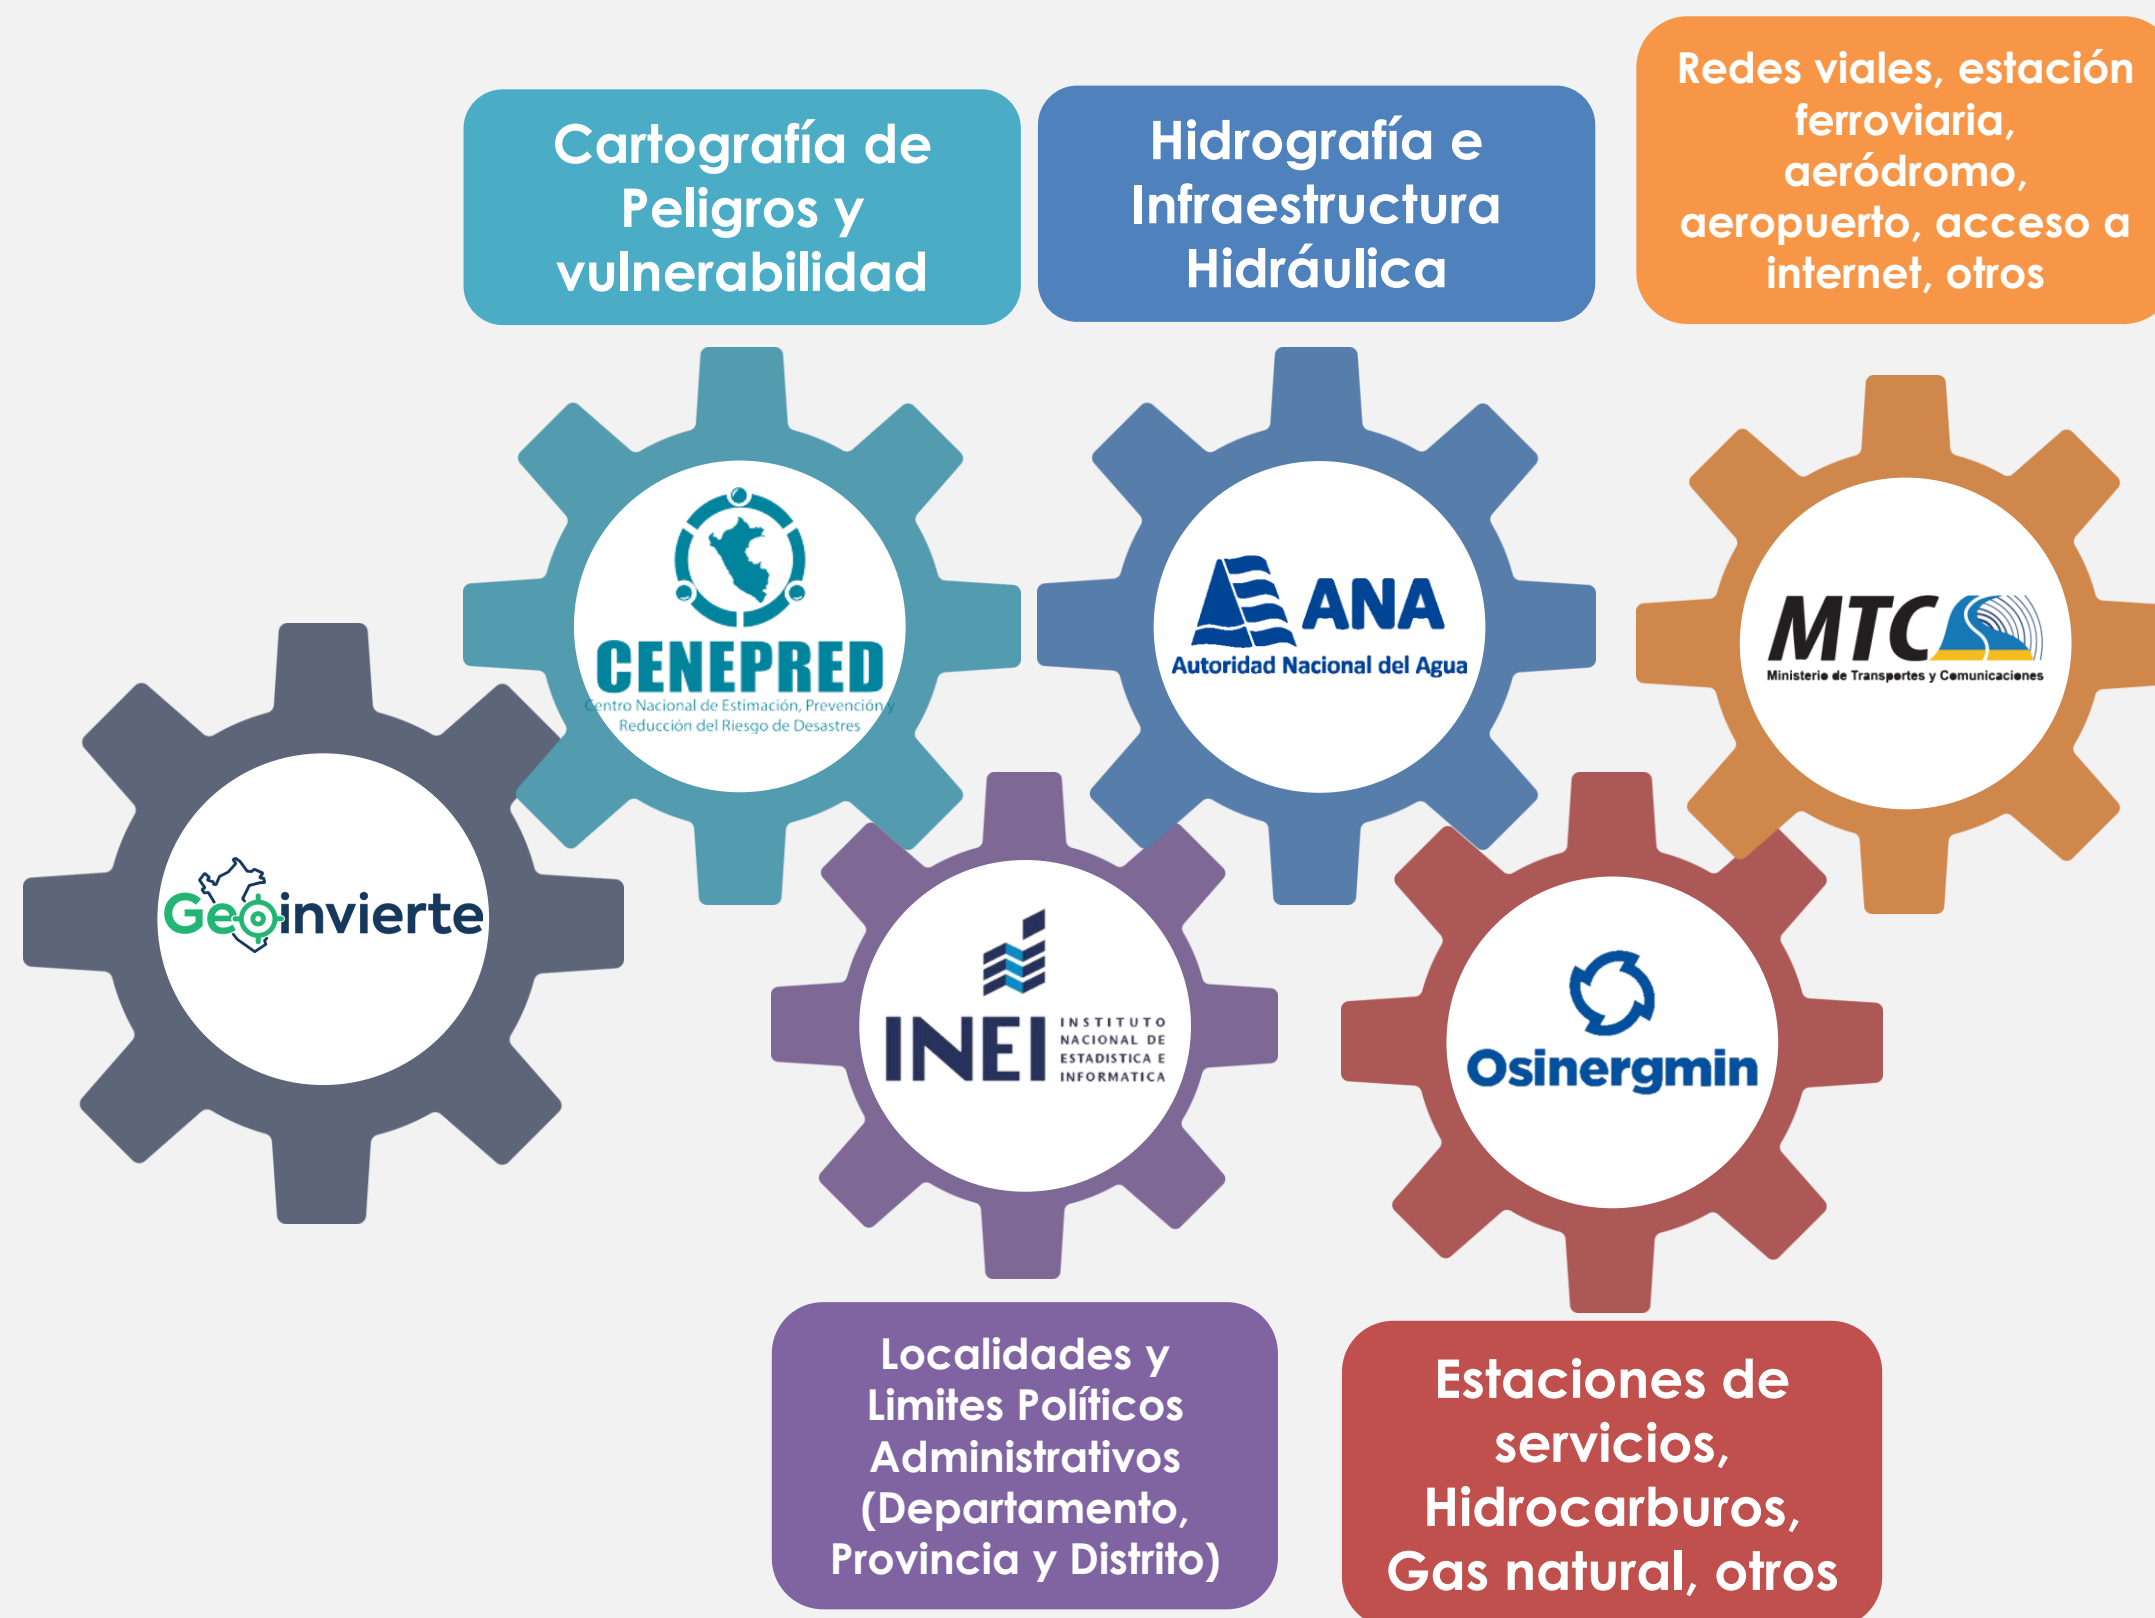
Cartografía de Peligros y vulnerabilidad

Hidrografía e Infraestructura Hidráulica

Redes viales, estación ferroviaria, aeródromo, aeropuerto, acceso a internet, otros

CENEPRED
Centro Nacional de Estimación, Prevención y Reducción del Riesgo de Desastres

ANA
Autoridad Nacional del Agua

MTC
Ministerio de Transportes y Comunicaciones

Geoinvierte

INEI
INSTITUTO NACIONAL DE ESTADISTICA E INFORMATICA

Osinergmin

Localidades y Limites Políticos Administrativos (Departamento, Provincia y Distrito)

Estaciones de servicios, Hidrocarburos, Gas natural, otros